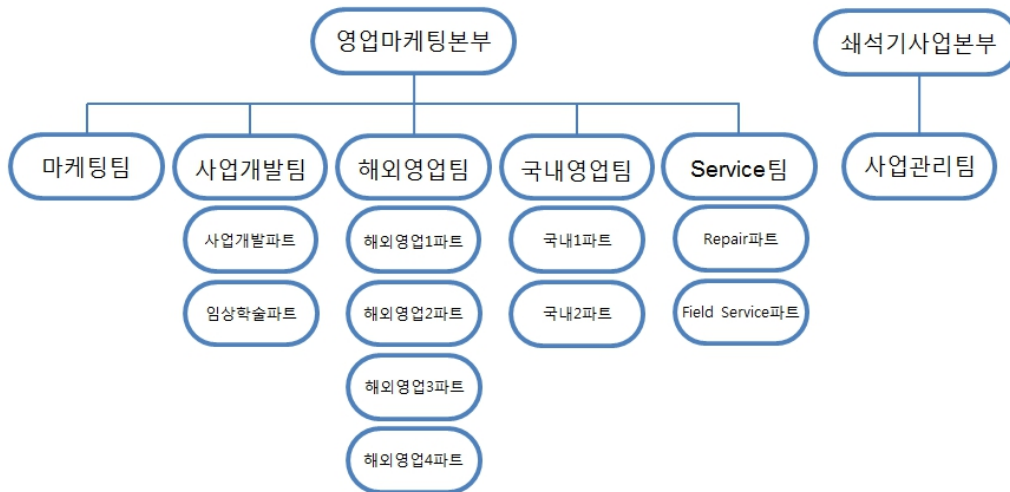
영업마케팅본부

쇄석기사업본부

마케팅팀

사업개발팀

사업개발파트

임상학술파트

해외영업팀

해외영업1파트

해외영업2파트

해외영업3파트

해외영업4파트

국내영업팀

국내1파트

국내2파트

Service팀

Repair파트

Field Service파트

사업관리팀